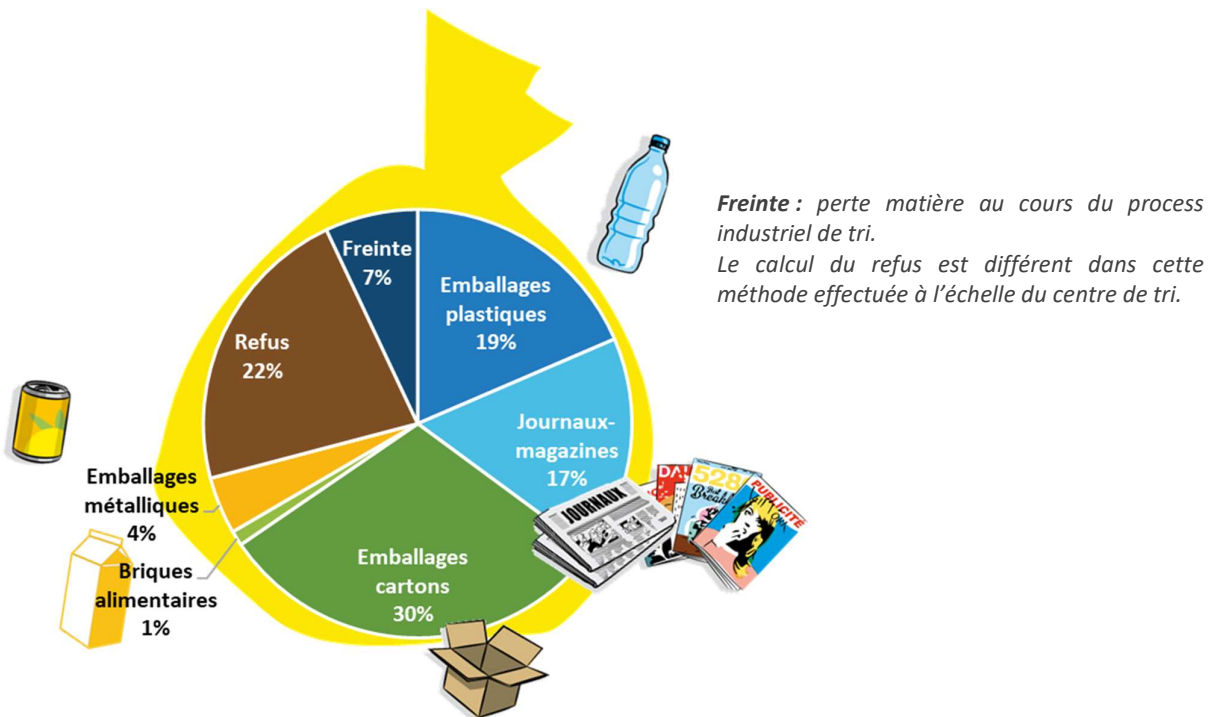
Freinte 7%

Emballages plastiques 19%

Refus 22%

Journaux-magazines 17%

Emballages métalliques 4%

Briques alimentaires 1%

Emballages cartons 30%

JOURNAUX

528

PUBLICITÉ

Freinte : perte matière au cours du process industriel de tri.
Le calcul du refus est différent dans cette méthode effectuée à l'échelle du centre de tri.